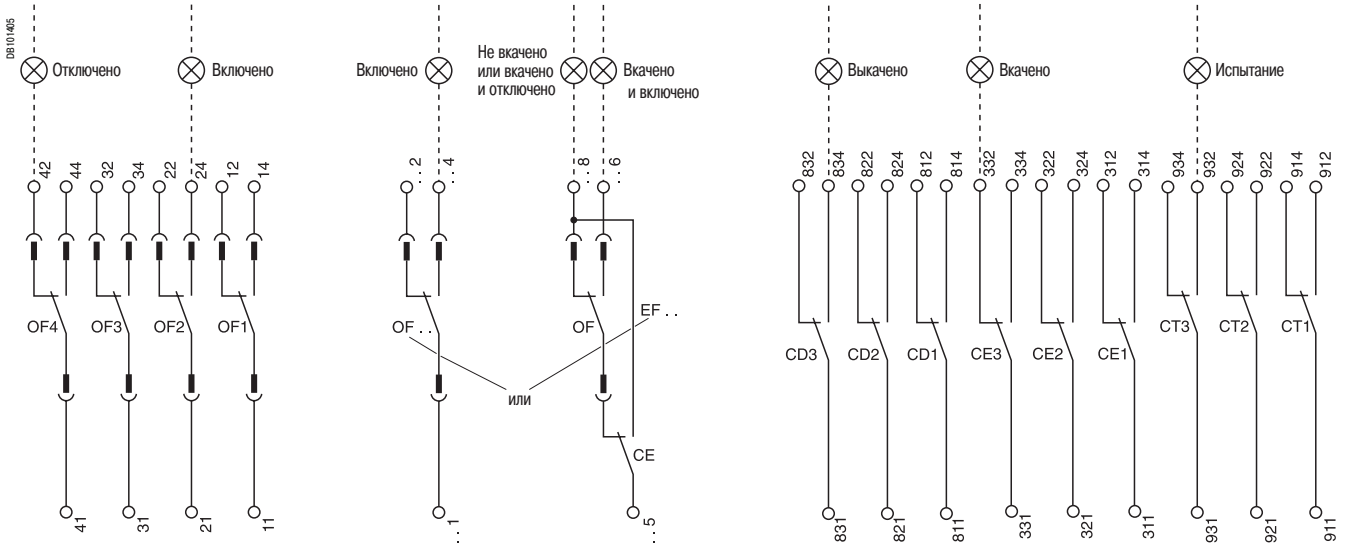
DB101405

Отключено
Включено

42 44 32 34 22 24 12 14

OF4 OF3 OF2 OF1

41 31 21 11

Включено
Не вкачено или вкачено и отключено
Вкачено и включено

. . 2 . . 4 . . 8 . . 6

OF . .
OF
EF . .
или
CE

. . 1 . . 5

Выкачено
Вкачено
Испытание

832 834 822 824 812 814 332 334 322 324 312 314 934 932 924 922 914 912

CD3 CD2 CD1 CE3 CE2 CE1 CT3 CT2 CT1

831 821 811 331 321 311 931 921 911